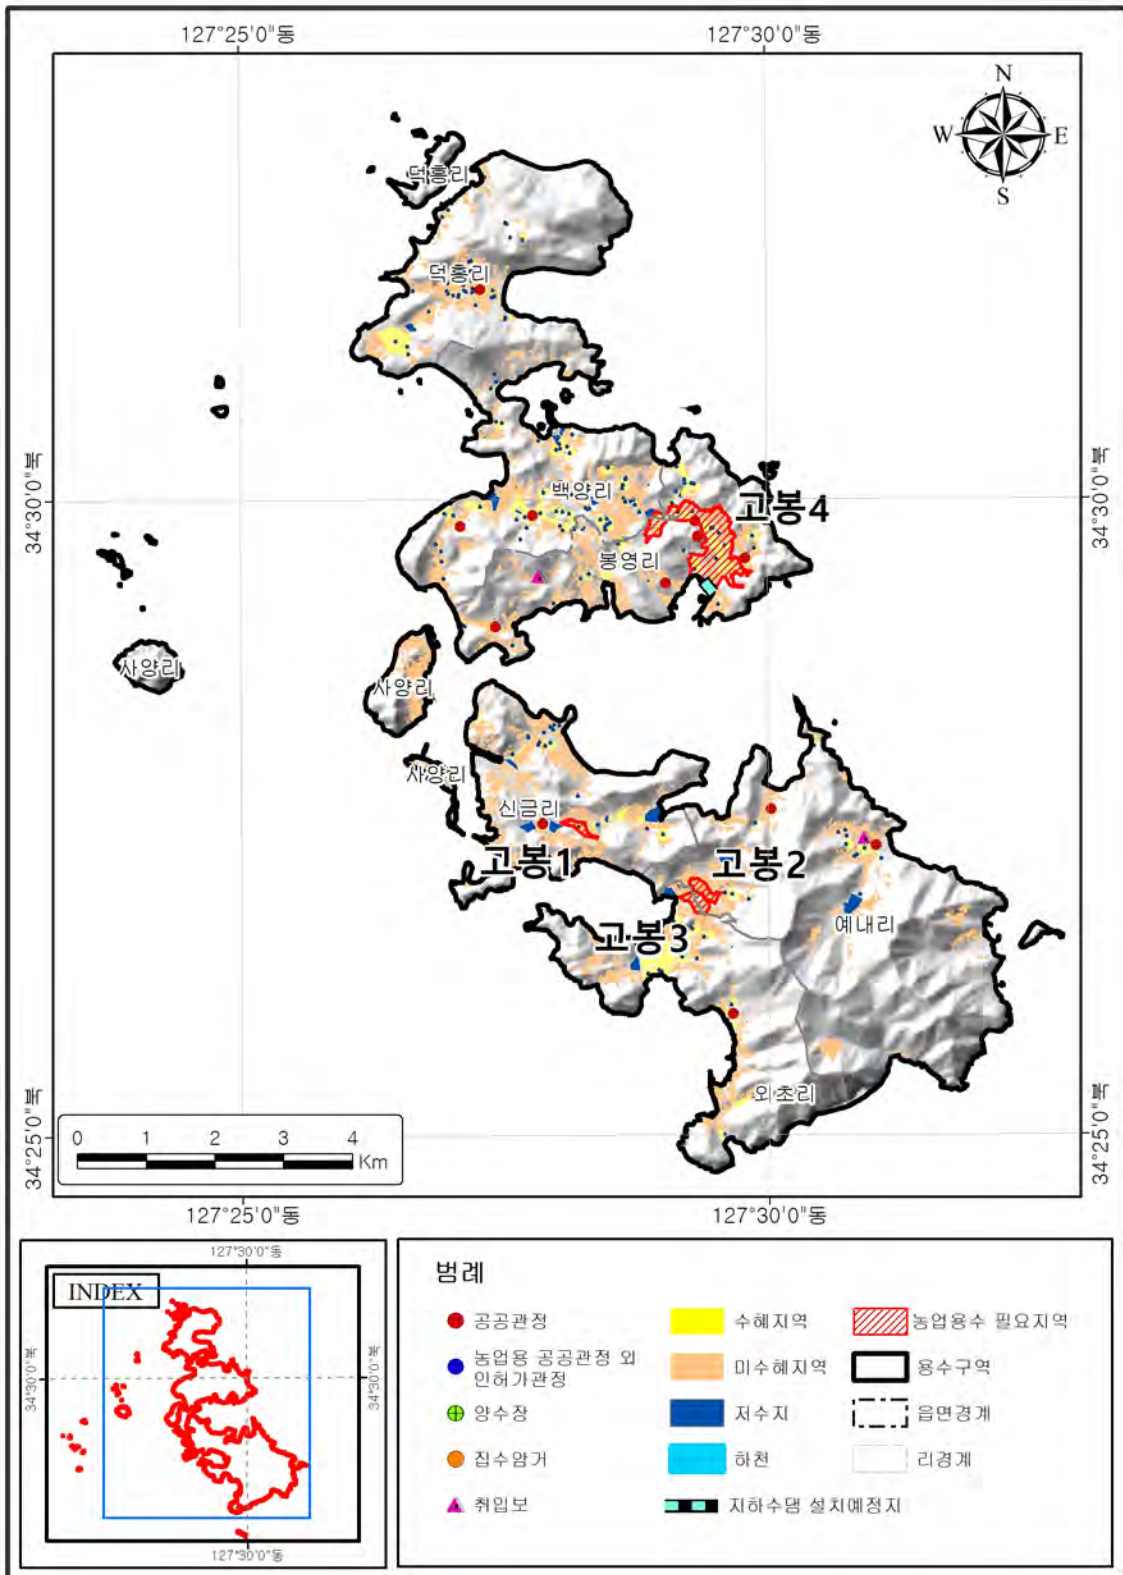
127°25'0"동
127°30'0"동

N
W
E
S

덕흥리
덕흥리
백양리
고봉4
봉영리
사양리
사양리
사양리
신금리
고봉1
고봉2
고봉3
예내리
외초리

34°30'0"북
34°30'0"북
34°25'0"북
34°25'0"북

0 1 2 3 4 Km

127°25'0"동
127°30'0"동

127°30'0"동
INDEX
34°30'0"북
34°30'0"북
127°30'0"동

범례

공공관정
농업용 공공관정 외 인허가관정
양수장
집수암거
취입보
수혜지역
미수혜지역
저수지
하천
지하수댐 설치예정지
농업용수 필요지역
용수구역
읍면경계
리경계